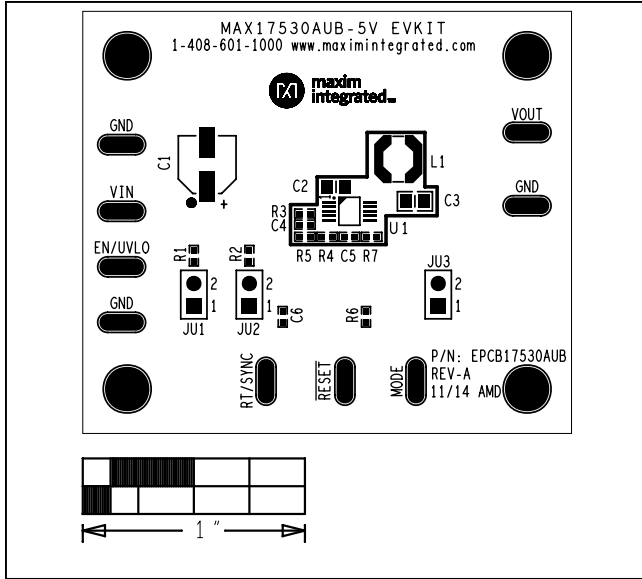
MAX17530AUB-5V EVKIT
1-408-601-1000 www.maximintegrated.com

maxim integrated

GND
VIN
EN/UVLO
GND

C1
+

C2
R3
C4
R5 R4 C5 R7
U1
L1
C3

VOUT
GND

R1
R2
2
1
2
1
JU1
JU2
C6
R6
JU3
2
1

RT/SYNC
$\overline{RESET}$
MODE

P/N: EPCB17530AUB
REV-A
11/14 AMD

1"